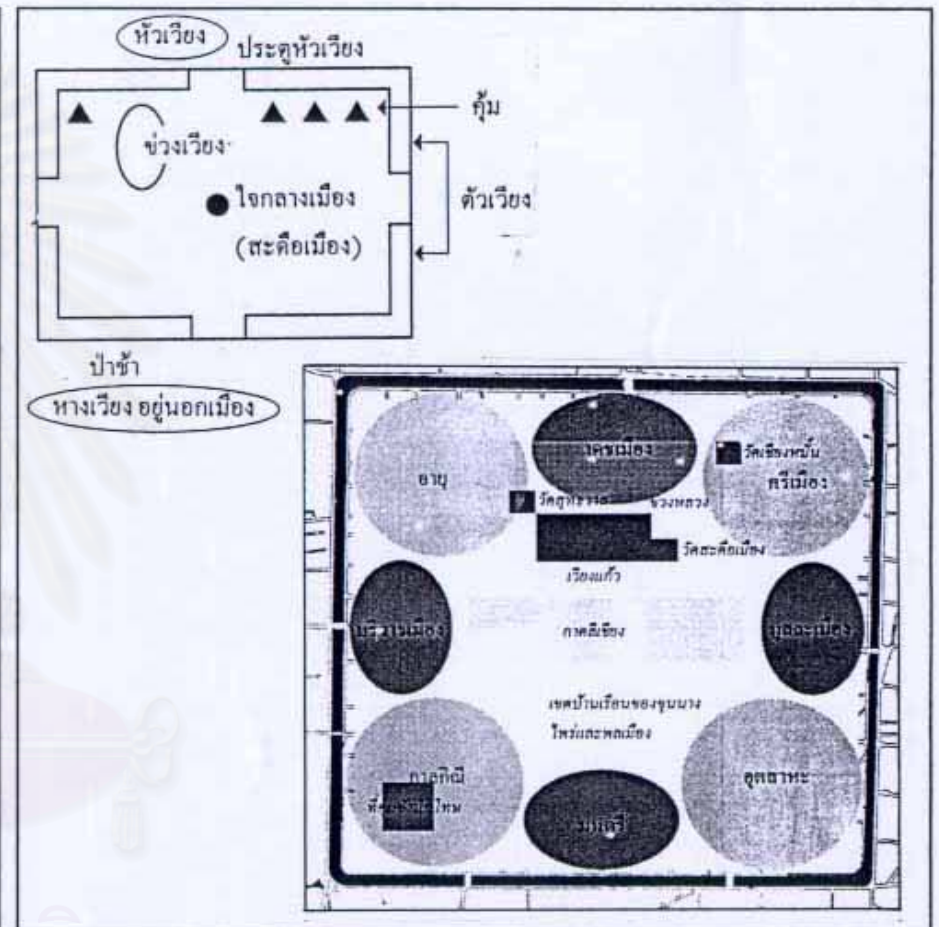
หัวเวียง ประตูหัวเวียง

คุ้ม

ข่วงเวียง

ใจกลางเมือง

(สะดือเมือง)

ตัวเวียง

ป่าช้า

หางเวียง อยู่นอกเมือง

เดชเมือง

อายุ

วัดเชียงหมั้น

ศรีเมือง

วัดลูหลวง

ข่วงหลวง

วัดสะดือเมือง

เวียงแก้ว

บริวารเมือง

กาลกิณี

มูลเมือง

เขตบ้านเรือนของขุนนาง ไพร่และพลเมือง

กาลกิณี

ที่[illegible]ใหม่

อุตสาหะ

มนตรี